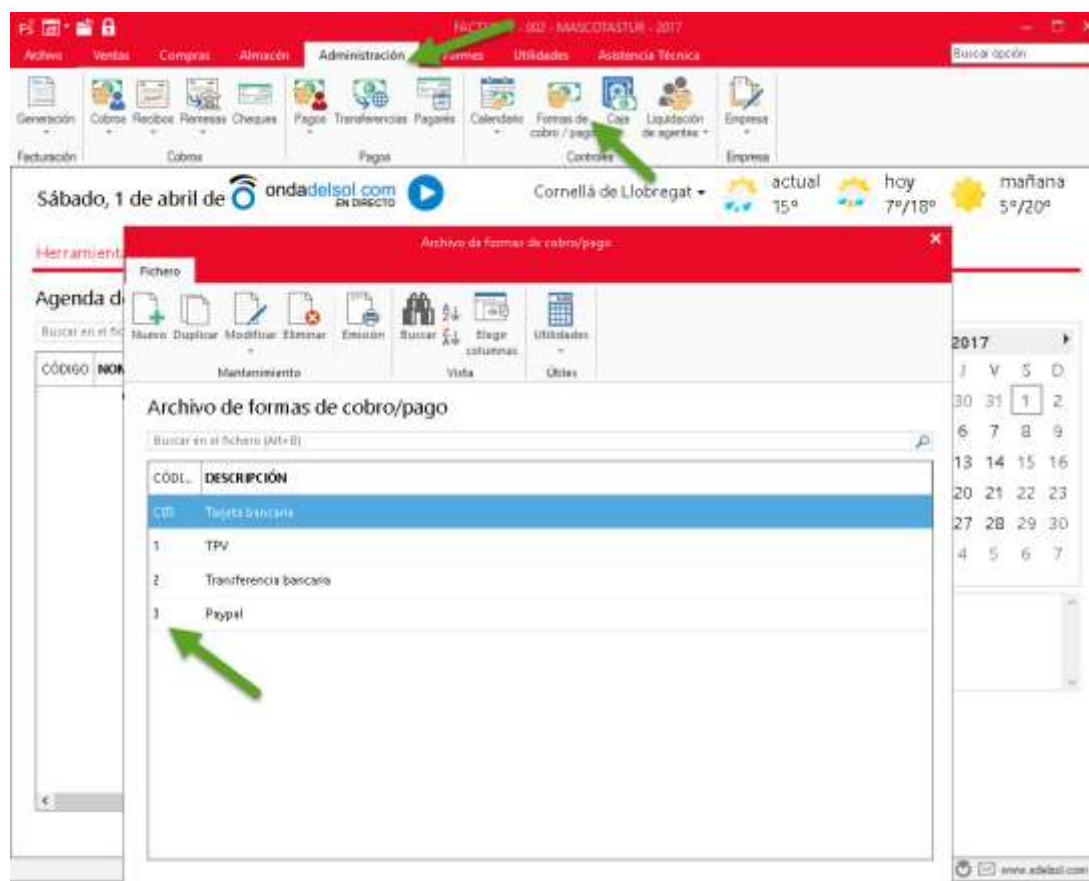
FACT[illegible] - 002 - MASCOTASTUR - 2017

Archivo Ventas Compras Almacén Administración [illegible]rmes Utilidades Asistencia Técnica

Buscar opción

Generación Cobros Recibos Remesas Cheques Pagos Transferencias Pagarés Calendario Formas de cobro / pago Caja Liquidación de agentes Empresa

Facturación Cobros Pagos Controles Empresa

Sábado, 1 de abril de ondadelsol.com EN DIRECTO

Cornellà de Llobregat actual 15° hoy 7°/18° mañana 5°/20°

Herramient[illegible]

Agenda d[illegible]

Buscar en el fic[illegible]

CÓDIGO NOM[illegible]

Archivo de formas de cobro/pago

Fichero

Nuevo Duplicar Modificar Eliminar Emisión Buscar Elegir columnas Utilidades

Mantenimiento Vista Útiles

Archivo de formas de cobro/pago

Buscar en el fichero (Alt+B)

| CÓDI... | DESCRIPCIÓN |
|---|---|
| CB | Tarjeta bancaria |
| 1 | TPV |
| 2 | Transferencia bancaria |
| 3 | Paypal |

2017
J V S D
30 31 1 2
6 7 8 9
13 14 15 16
20 21 22 23
27 28 29 30
4 5 6 7

www.sdelsol.com